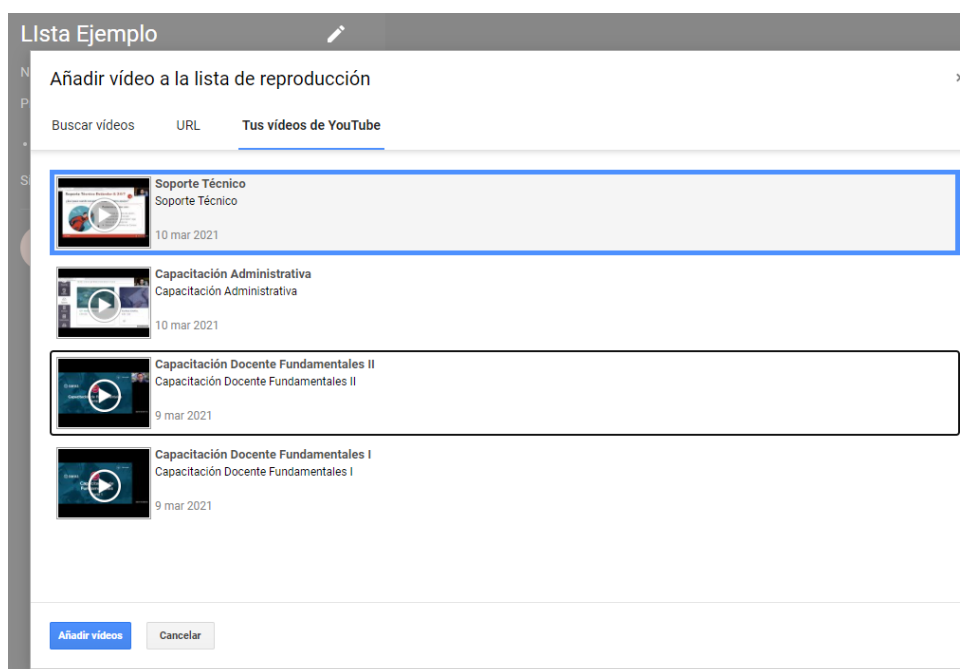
LIsta Ejemplo

Añadir vídeo a la lista de reproducción

Buscar vídeos URL Tus vídeos de YouTube

Soporte Técnico
Soporte Técnico
10 mar 2021

Capacitación Administrativa
Capacitación Administrativa
10 mar 2021

Capacitación Docente Fundamentales II
Capacitación Docente Fundamentales II
9 mar 2021

Capacitación Docente Fundamentales I
Capacitación Docente Fundamentales I
9 mar 2021

Añadir vídeos Cancelar